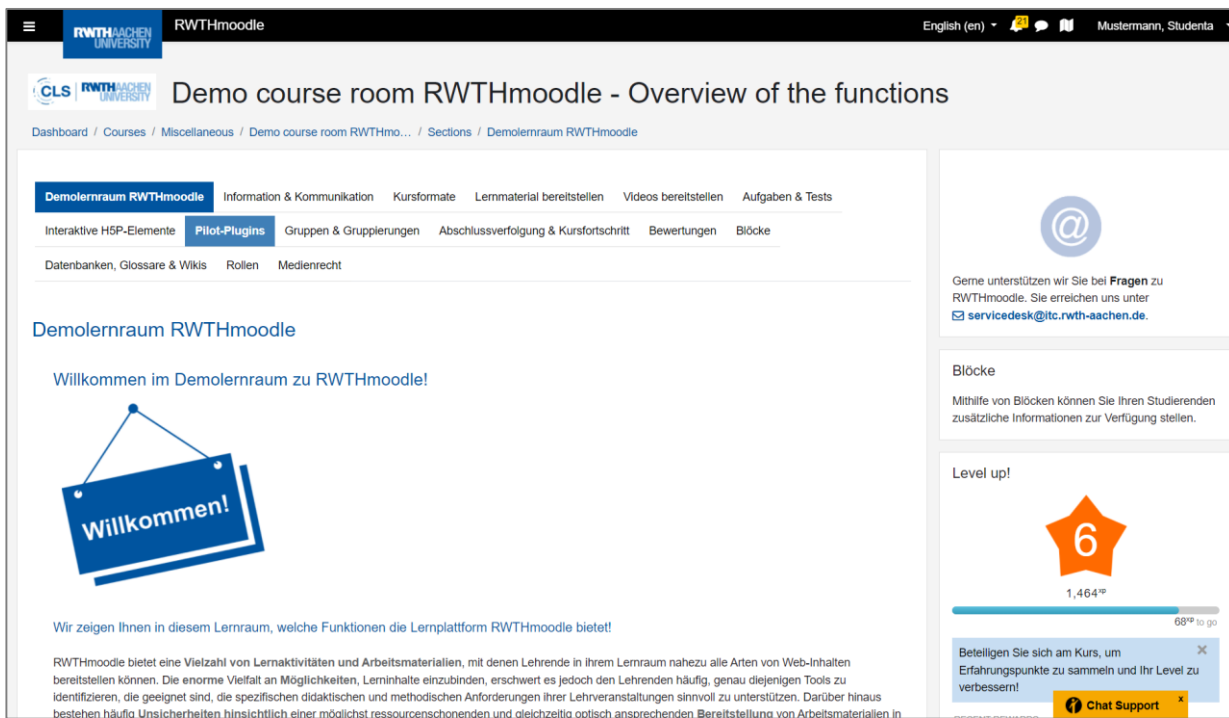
RWTHAACHEN UNIVERSITY RWTHmoodle

English (en) 21 Mustermann, Studenta

CLS RWTHAACHEN UNIVERSITY Demo course room RWTHmoodle - Overview of the functions

Dashboard / Courses / Miscellaneous / Demo course room RWTHmo… / Sections / Demolernraum RWTHmoodle

Demolernraum RWTHmoodle | Information & Kommunikation | Kursformate | Lernmaterial bereitstellen | Videos bereitstellen | Aufgaben & Tests | Interaktive H5P-Elemente | Pilot-Plugins | Gruppen & Gruppierungen | Abschlussverfolgung & Kursfortschritt | Bewertungen | Blöcke | Datenbanken, Glossare & Wikis | Rollen | Medienrecht

Demolernraum RWTHmoodle

Willkommen im Demolernraum zu RWTHmoodle!

Willkommen!

Wir zeigen Ihnen in diesem Lernraum, welche Funktionen die Lernplattform RWTHmoodle bietet!

RWTHmoodle bietet eine Vielzahl von Lernaktivitäten und Arbeitsmaterialien, mit denen Lehrende in ihrem Lernraum nahezu alle Arten von Web-Inhalten bereitstellen können. Die enorme Vielfalt an Möglichkeiten, Lerninhalte einzubinden, erschwert es jedoch den Lehrenden häufig, genau diejenigen Tools zu identifizieren, die geeignet sind, die spezifischen didaktischen und methodischen Anforderungen ihrer Lehrveranstaltungen sinnvoll zu unterstützen. Darüber hinaus bestehen häufig Unsicherheiten hinsichtlich einer möglichst ressourcenschonenden und gleichzeitig optisch ansprechenden Bereitstellung von Arbeitsmaterialien in

Gerne unterstützen wir Sie bei Fragen zu RWTHmoodle. Sie erreichen uns unter servicedesk@itc.rwth-aachen.de.

Blöcke

Mithilfe von Blöcken können Sie Ihren Studierenden zusätzliche Informationen zur Verfügung stellen.

Level up!

6

1,464xp

68xp to go

Beteiligen Sie sich am Kurs, um Erfahrungspunkte zu sammeln und Ihr Level zu verbessern!

Chat Support